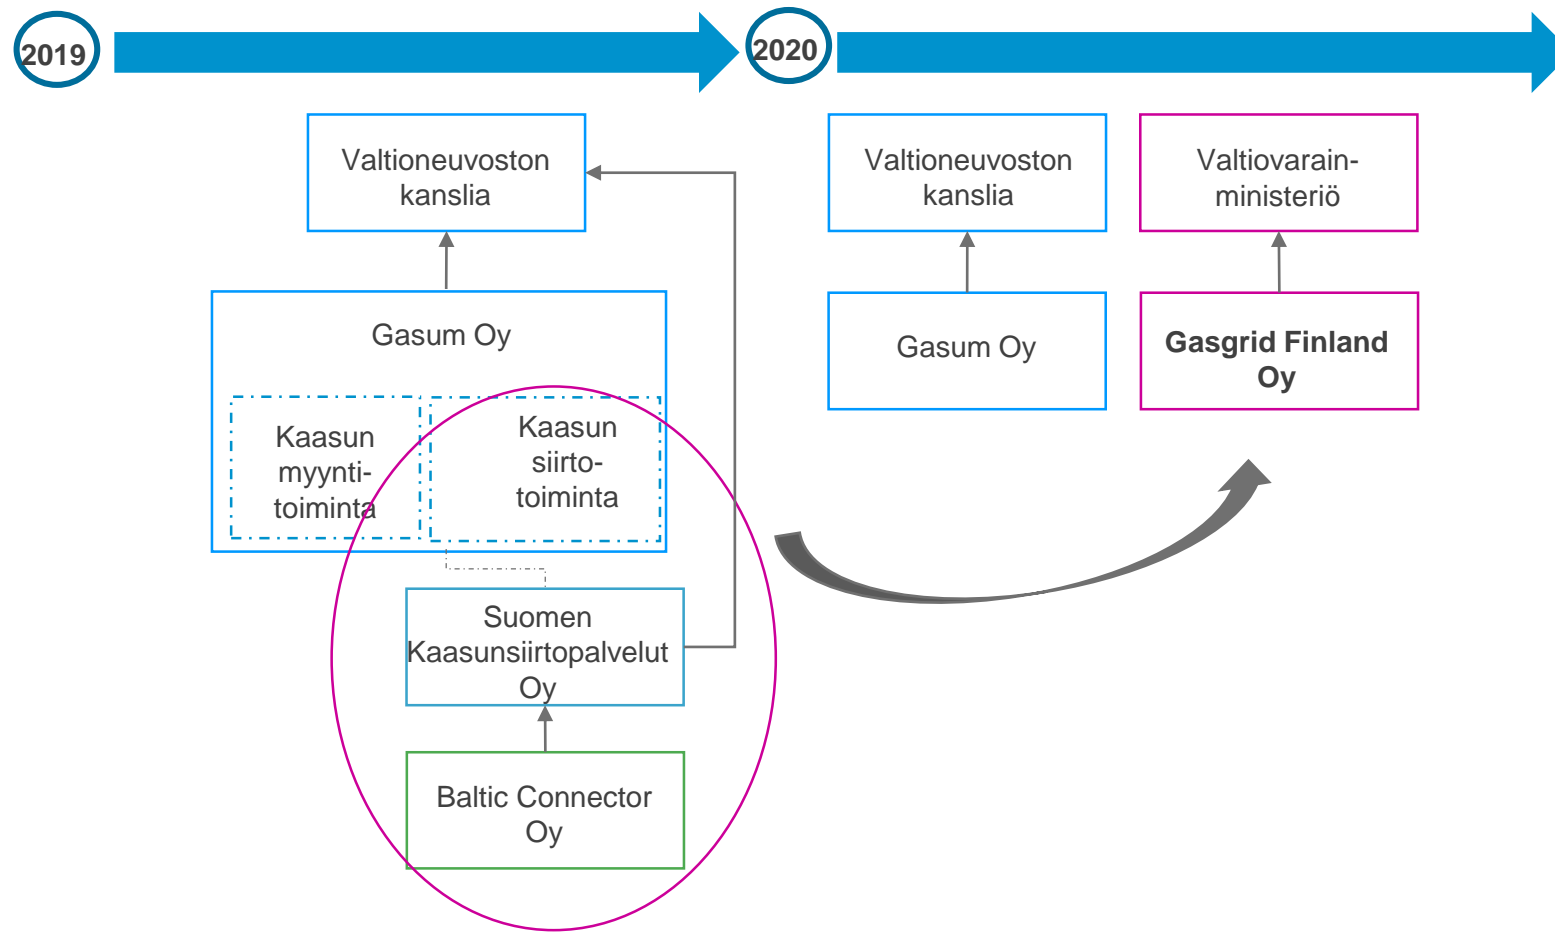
2019

2020

Valtioneuvoston kanslia

Gasum Oy

Kaasun myynti-toiminta

Kaasun siirto-toiminta

Suomen Kaasunsiirtopalvelut Oy

Baltic Connector Oy

Valtioneuvoston kanslia

Gasum Oy

Valtiovarain-ministeriö

**Gasgrid Finland Oy**